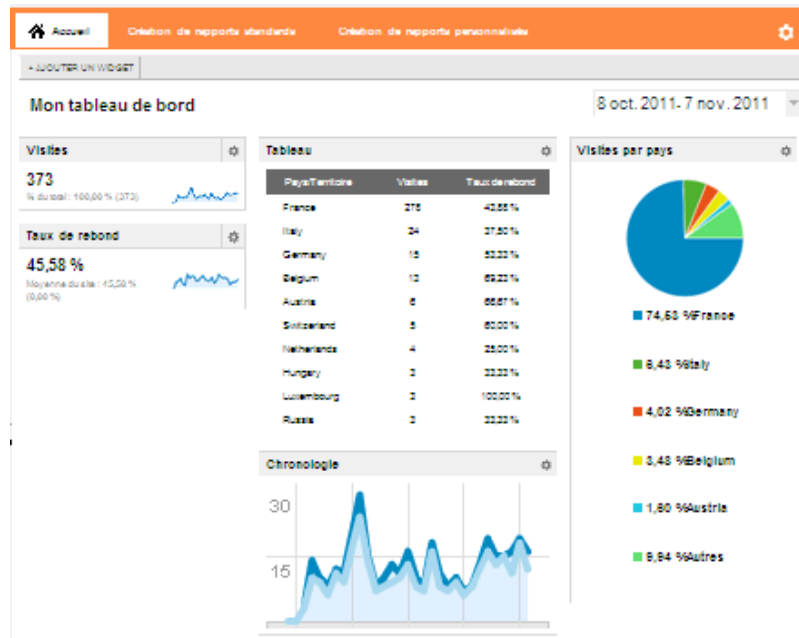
Accueil Création de rapports standards Création de rapports personnalisés

+ AJOUTER UN WIDGET

Mon tableau de bord

8 oct. 2011- 7 nov. 2011

Visites

373
% du total : 100,00 % (373)

Taux de rebond

45,58 %
Moyenne du site : 45,58 % (0,00 %)

Tableau

| Pays/Territoire | Visites | Taux de rebond |
|---|---|---|
| France | 278 | 43,88 % |
| Italy | 24 | 37,50 % |
| Germany | 15 | 53,33 % |
| Belgium | 13 | 69,23 % |
| Austria | 6 | 66,67 % |
| Switzerland | 5 | 60,00 % |
| Netherlands | 4 | 25,00 % |
| Hungary | 3 | 33,33 % |
| Luxembourg | 3 | 100,00 % |
| Russia | 3 | 33,33 % |

Chronologie

30

15

Visites par pays

74,53 %France

6,43 %Italy

4,02 %Germany

3,48 %Belgium

1,60 %Austria

9,94 %Autres